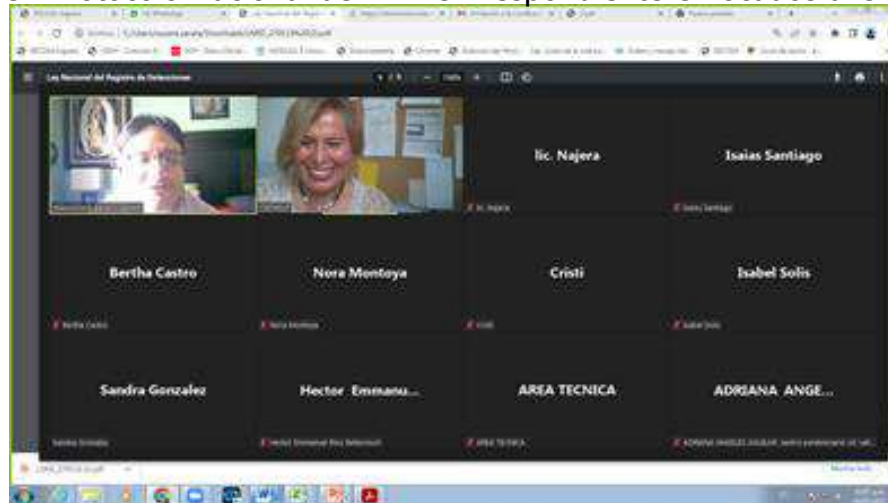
Ley Nacional del Registro de Detenciones

lic. Najera

Isaias Santiago

lic. Najera

Isaias Santiago

Bertha Castro

Nora Montoya

Cristi

Isabel Solis

Bertha Castro

Nora Montoya

Cristi

Isabel Solis

Sandra Gonzalez

Hector Emmanu...

AREA TECNICA

ADRIANA ANGE...

Sandra Gonzalez

Hector Emmanuel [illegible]

AREA TECNICA

ADRIANA ANGELES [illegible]